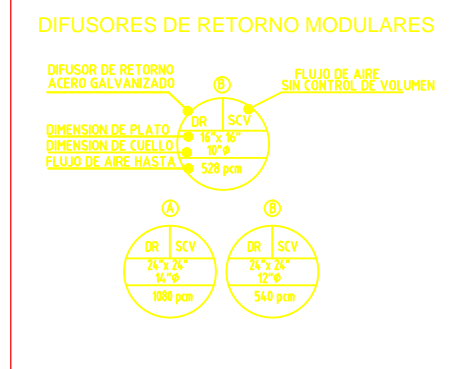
DIFUSORES DE RETORNO MODULARES

DIFUSOR DE RETORNO
ACERO GALVANIZADO

B

FLUJO DE AIRE
SIN CONTROL DE VOLUMEN

DIMENSION DE PLATO
DIMENSION DE CUELLO
FLUJO DE AIRE HASTA

DR | SCV
16"x 16"
10"φ
528 pcm

A
DR | SCV
24"x 24"
14"φ
1080 pcm

B
DR | SCV
24"x 24"
12"φ
540 pcm